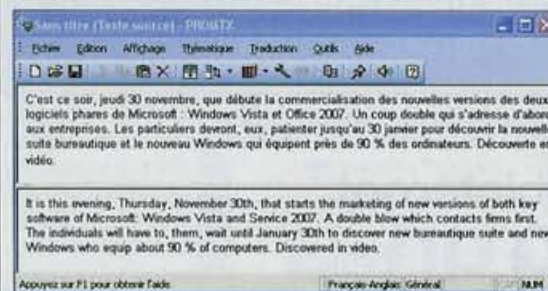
Sans titre (Texte source) - PROMT

Fichier Edition Affichage Thématique Traduction Outils Aide

C'est ce soir, jeudi 30 novembre, que débute la commercialisation des nouvelles versions des deux logiciels phares de Microsoft : Windows Vista et Office 2007. Un coup double qui s'adresse d'abord aux entreprises. Les particuliers devront, eux, patienter jusqu'au 30 janvier pour découvrir la nouvelle suite bureautique et le nouveau Windows qui équipent près de 90 % des ordinateurs. Découverte en vidéo.

It is this evening, Thursday, November 30th, that starts the marketing of new versions of both key software of Microsoft: Windows Vista and Service 2007. A double blow which contacts firms first. The individuals will have to, them, wait until January 30th to discover new bureautique suite and new Windows who equip about 90 % of computers. Discovered in video.

Appuyez sur F1 pour obtenir l'aide

Français-Anglais: Général

NUM